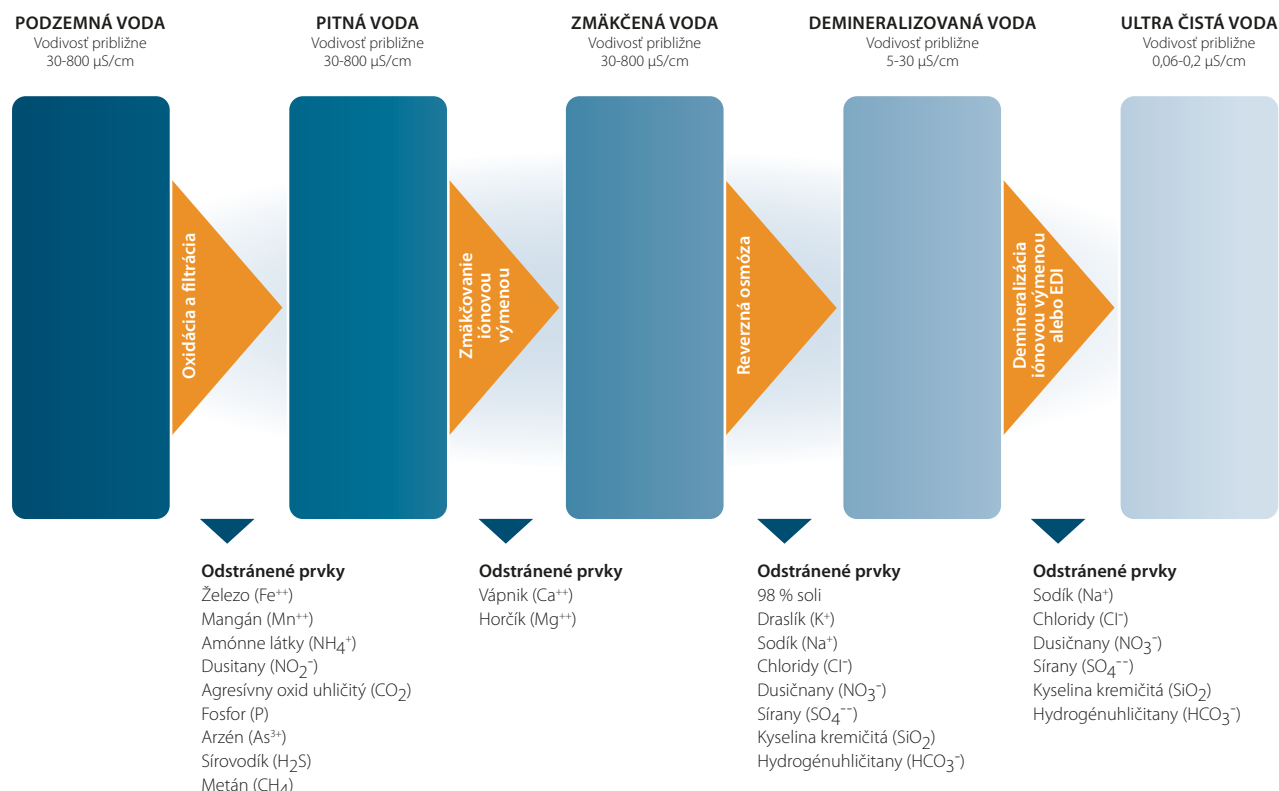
PODZEMNÁ VODA
Vodivosť približne 30-800 µS/cm

PITNÁ VODA
Vodivosť približne 30-800 µS/cm

ZMÄKČENÁ VODA
Vodivosť približne 30-800 µS/cm

DEMINERALIZOVANÁ VODA
Vodivosť približne 5-30 µS/cm

ULTRA ČISTÁ VODA
Vodivosť približne 0,06-0,2 µS/cm

Oxidácia a filtrácia

Zmäkčovanie iónovou výmenou

Reverzná osmóza

Demineralizácia iónovou výmenou alebo EDI

Odstránené prvky
Železo ($Fe^{++}$)
Mangán ($Mn^{++}$)
Amónne látky ($NH_4^+$)
Dusitany ($NO_2^-$)
Agresívny oxid uhličitý ($CO_2$)
Fosfor (P)
Arzén ($As^{3+}$)
Sírovodík ($H_2S$)
Metán ($CH_4$)

Odstránené prvky
Vápnik ($Ca^{++}$)
Horčík ($Mg^{++}$)

Odstránené prvky
98 % soli
Draslík ($K^+$)
Sodík ($Na^+$)
Chloridy ($Cl^-$)
Dusičnany ($NO_3^-$)
Sírany ($SO_4^{--}$)
Kyselina kremičitá ($SiO_2$)
Hydrogénuhličitany ($HCO_3^-$)

Odstránené prvky
Sodík ($Na^+$)
Chloridy ($Cl^-$)
Dusičnany ($NO_3^-$)
Sírany ($SO_4^{--}$)
Kyselina kremičitá ($SiO_2$)
Hydrogénuhličitany ($HCO_3^-$)